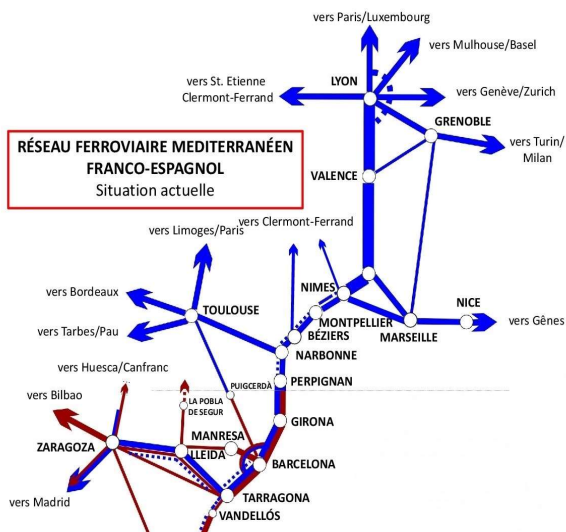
vers Paris/Luxembourg

vers Mulhouse/Basel

vers St. Etienne
Clermont-Ferrand

LYON

vers Genève/Zurich

RÉSEAU FERROVIAIRE MEDITERRANÉEN
FRANCO-ESPAGNOL
Situation actuelle

GRENOBLE

vers Turin/
Milan

VALENCE

vers Clermont-Ferrand

vers Limoges/Paris

vers Bordeaux

TOULOUSE

NIMES

NICE

vers Gênes

MONTPELLIER

BÉZIERS

MARSEILLE

vers Tarbes/Pau

NARBONNE

vers Huesca/Canfranc

PUIGCERDÀ

PERPIGNAN

vers Bilbao

LA POBLA
DE SEGUR

GIRONA

ZARAGOZA

MANRESA

LLEIDA

BARCELONA

vers Madrid

TARRAGONA

VANDELLÓS